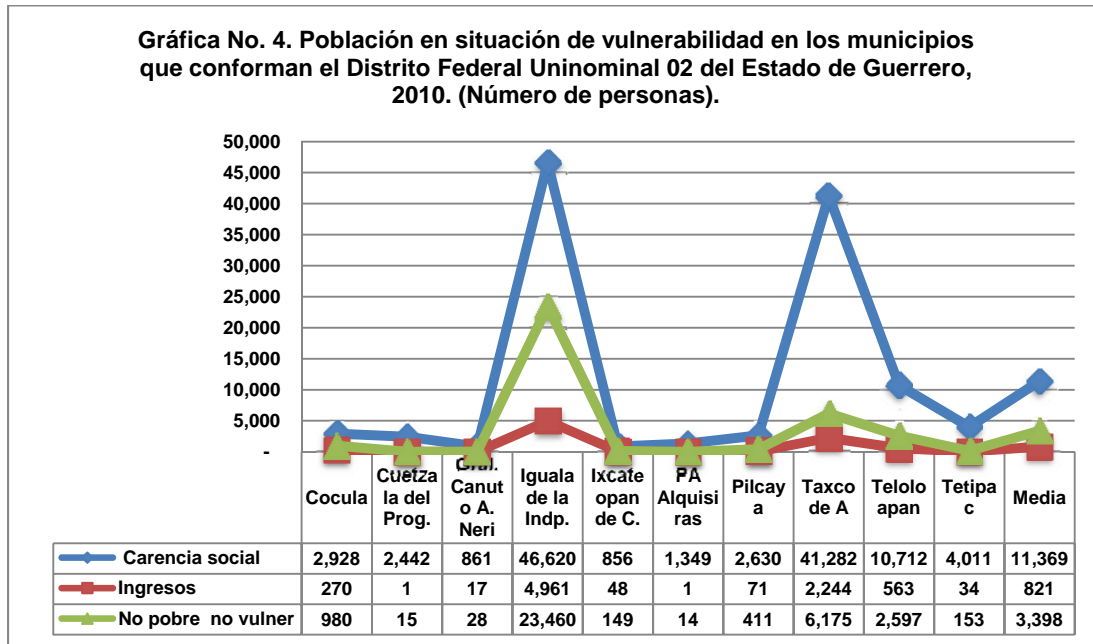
Gráfica No. 4. Población en situación de vulnerabilidad en los municipios que conforman el Distrito Federal Uninominal 02 del Estado de Guerrero, 2010. (Número de personas).

50,000
45,000
40,000
35,000
30,000
25,000
20,000
15,000
10,000
5,000
-

| | Cocula | Cuetzala del Prog. | Gral. Canuto A. Neri | Iguala de la Indp. | Ixcateopan de C. | PA Alquisiras | Pilcaya | Taxco de A | Teloloapan | Tetipac | Media |
|---|---|---|---|---|---|---|---|---|---|---|---|
| Carencia social | 2,928 | 2,442 | 861 | 46,620 | 856 | 1,349 | 2,630 | 41,282 | 10,712 | 4,011 | 11,369 |
| Ingresos | 270 | 1 | 17 | 4,961 | 48 | 1 | 71 | 2,244 | 563 | 34 | 821 |
| No pobre no vulner | 980 | 15 | 28 | 23,460 | 149 | 14 | 411 | 6,175 | 2,597 | 153 | 3,398 |